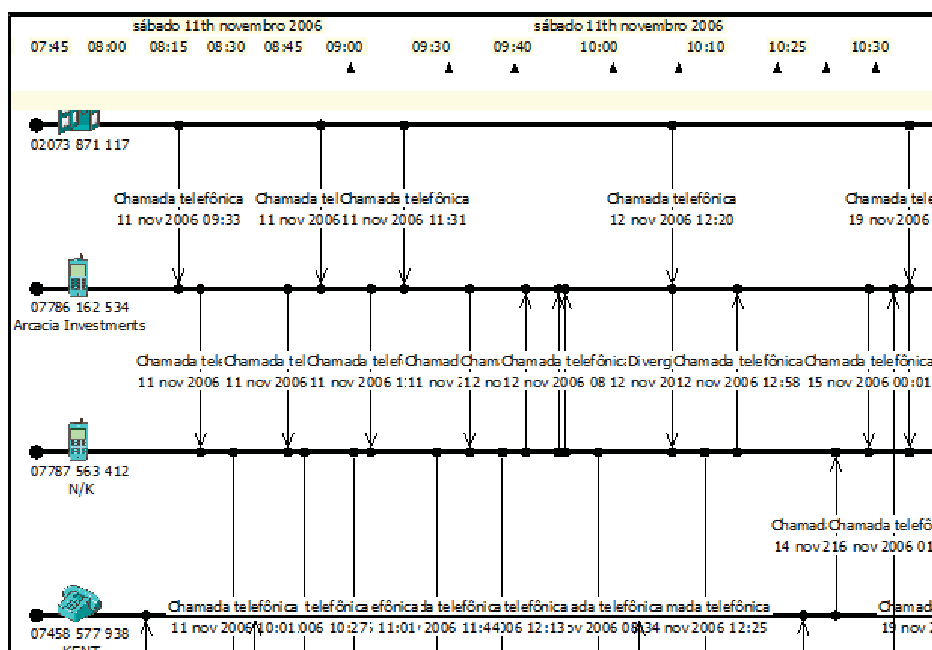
sábado 11th novembro 2006
sábado 11th novembro 2006
07:45 08:00 08:15 08:30 08:45 09:00 09:30 09:40 10:00 10:10 10:25 10:30

02073 871 117

Chamada telefônica 11 nov 2006 09:33
Chamada tel 11 nov 2006
Chamada telefônica 11 nov 2006 11:31
Chamada telefônica 12 nov 2006 12:20
Chamada telefônica 19 nov 2006

07786 162 534
Arcacia Investments

Chamada tel 11 nov 2006
Chamada tel 11 nov 2006
Chamada tel 11 nov 2006
Chamad 1:11 nov 2
Cham 12 no
Chamada telefônica 12 nov 2006 08
Diverg 12 nov 2012
Chamada telefônica nov 2006 12:58
Chamada 15 nov 2006
telefônica 00:01

07787 563 412
N/K

Chamad 14 nov 2
Chamada telefô 16 nov 2006 01

07458 577 938
KENT

Chamada telefônica 11 nov 2006
10:01
telefônica 006 10:27
efônica 11:01
da telefônica 2006 11:44
telefônica 06 12:13
ada telefônica ov 2006 08:34
mada telefônica nov 2006 12:25
Chamad 19 nov 2